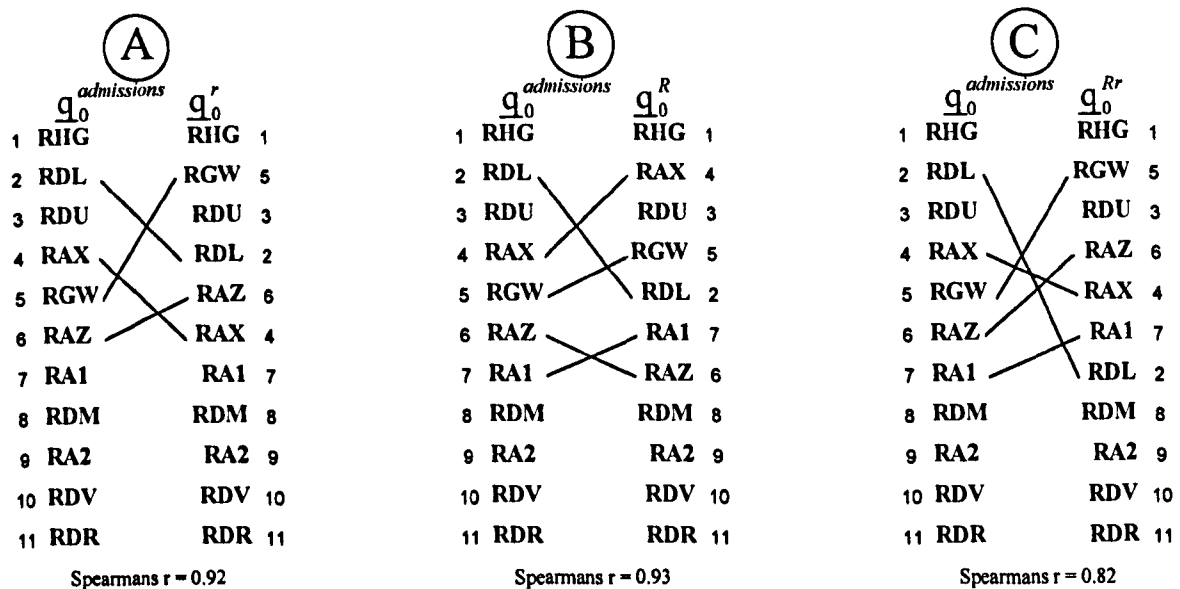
A

$\underline{q}_0^{admissions}$ $\underline{q}_0^{r}$

| | | | |
|---|---|---|---|
| 1 | RHG | RHG | 1 |
| 2 | RDL | RGW | 5 |
| 3 | RDU | RDU | 3 |
| 4 | RAX | RDL | 2 |
| 5 | RGW | RAZ | 6 |
| 6 | RAZ | RAX | 4 |
| 7 | RA1 | RA1 | 7 |
| 8 | RDM | RDM | 8 |
| 9 | RA2 | RA2 | 9 |
| 10 | RDV | RDV | 10 |
| 11 | RDR | RDR | 11 |

Spearmans r = 0.92

B

$\underline{q}_0^{admissions}$ $\underline{q}_0^{R}$

| | | | |
|---|---|---|---|
| 1 | RHG | RHG | 1 |
| 2 | RDL | RAX | 4 |
| 3 | RDU | RDU | 3 |
| 4 | RAX | RGW | 5 |
| 5 | RGW | RDL | 2 |
| 6 | RAZ | RA1 | 7 |
| 7 | RA1 | RAZ | 6 |
| 8 | RDM | RDM | 8 |
| 9 | RA2 | RA2 | 9 |
| 10 | RDV | RDV | 10 |
| 11 | RDR | RDR | 11 |

Spearmans r = 0.93

C

$\underline{q}_0^{admissions}$ $\underline{q}_0^{Rr}$

| | | | |
|---|---|---|---|
| 1 | RHG | RHG | 1 |
| 2 | RDL | RGW | 5 |
| 3 | RDU | RDU | 3 |
| 4 | RAX | RAZ | 6 |
| 5 | RGW | RAX | 4 |
| 6 | RAZ | RA1 | 7 |
| 7 | RA1 | RDL | 2 |
| 8 | RDM | RDM | 8 |
| 9 | RA2 | RA2 | 9 |
| 10 | RDV | RDV | 10 |
| 11 | RDR | RDR | 11 |

Spearmans r = 0.82